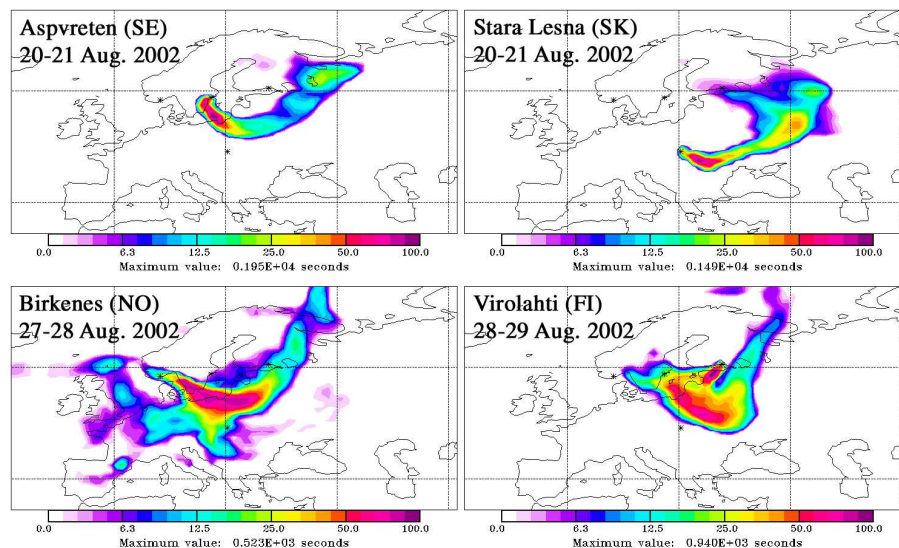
Aspvreten (SE)
20-21 Aug. 2002

0.0 6.3 12.5 25.0 50.0 100.0
Maximum value: 0.195E+04 seconds

Stara Lesna (SK)
20-21 Aug. 2002

0.0 6.3 12.5 25.0 50.0 100.0
Maximum value: 0.149E+04 seconds

Birkenes (NO)
27-28 Aug. 2002

0.0 6.3 12.5 25.0 50.0 100.0
Maximum value: 0.523E+03 seconds

Virolahti (FI)
28-29 Aug. 2002

0.0 6.3 12.5 25.0 50.0 100.0
Maximum value: 0.940E+03 seconds